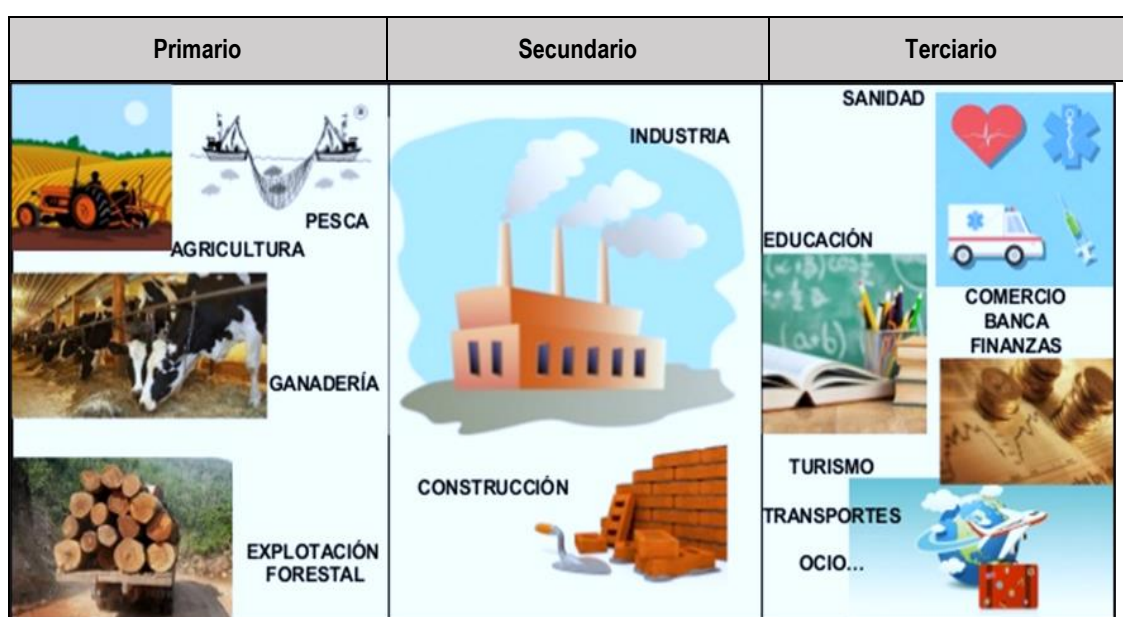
| Primario | Secundario | Terciario |
|---|---|---|
| PESCA AGRICULTURA GANADERÍA EXPLOTACIÓN FORESTAL | INDUSTRIA CONSTRUCCIÓN | SANIDAD EDUCACIÓN COMERCIO BANCA FINANZAS TURISMO TRANSPORTES OCIO... |